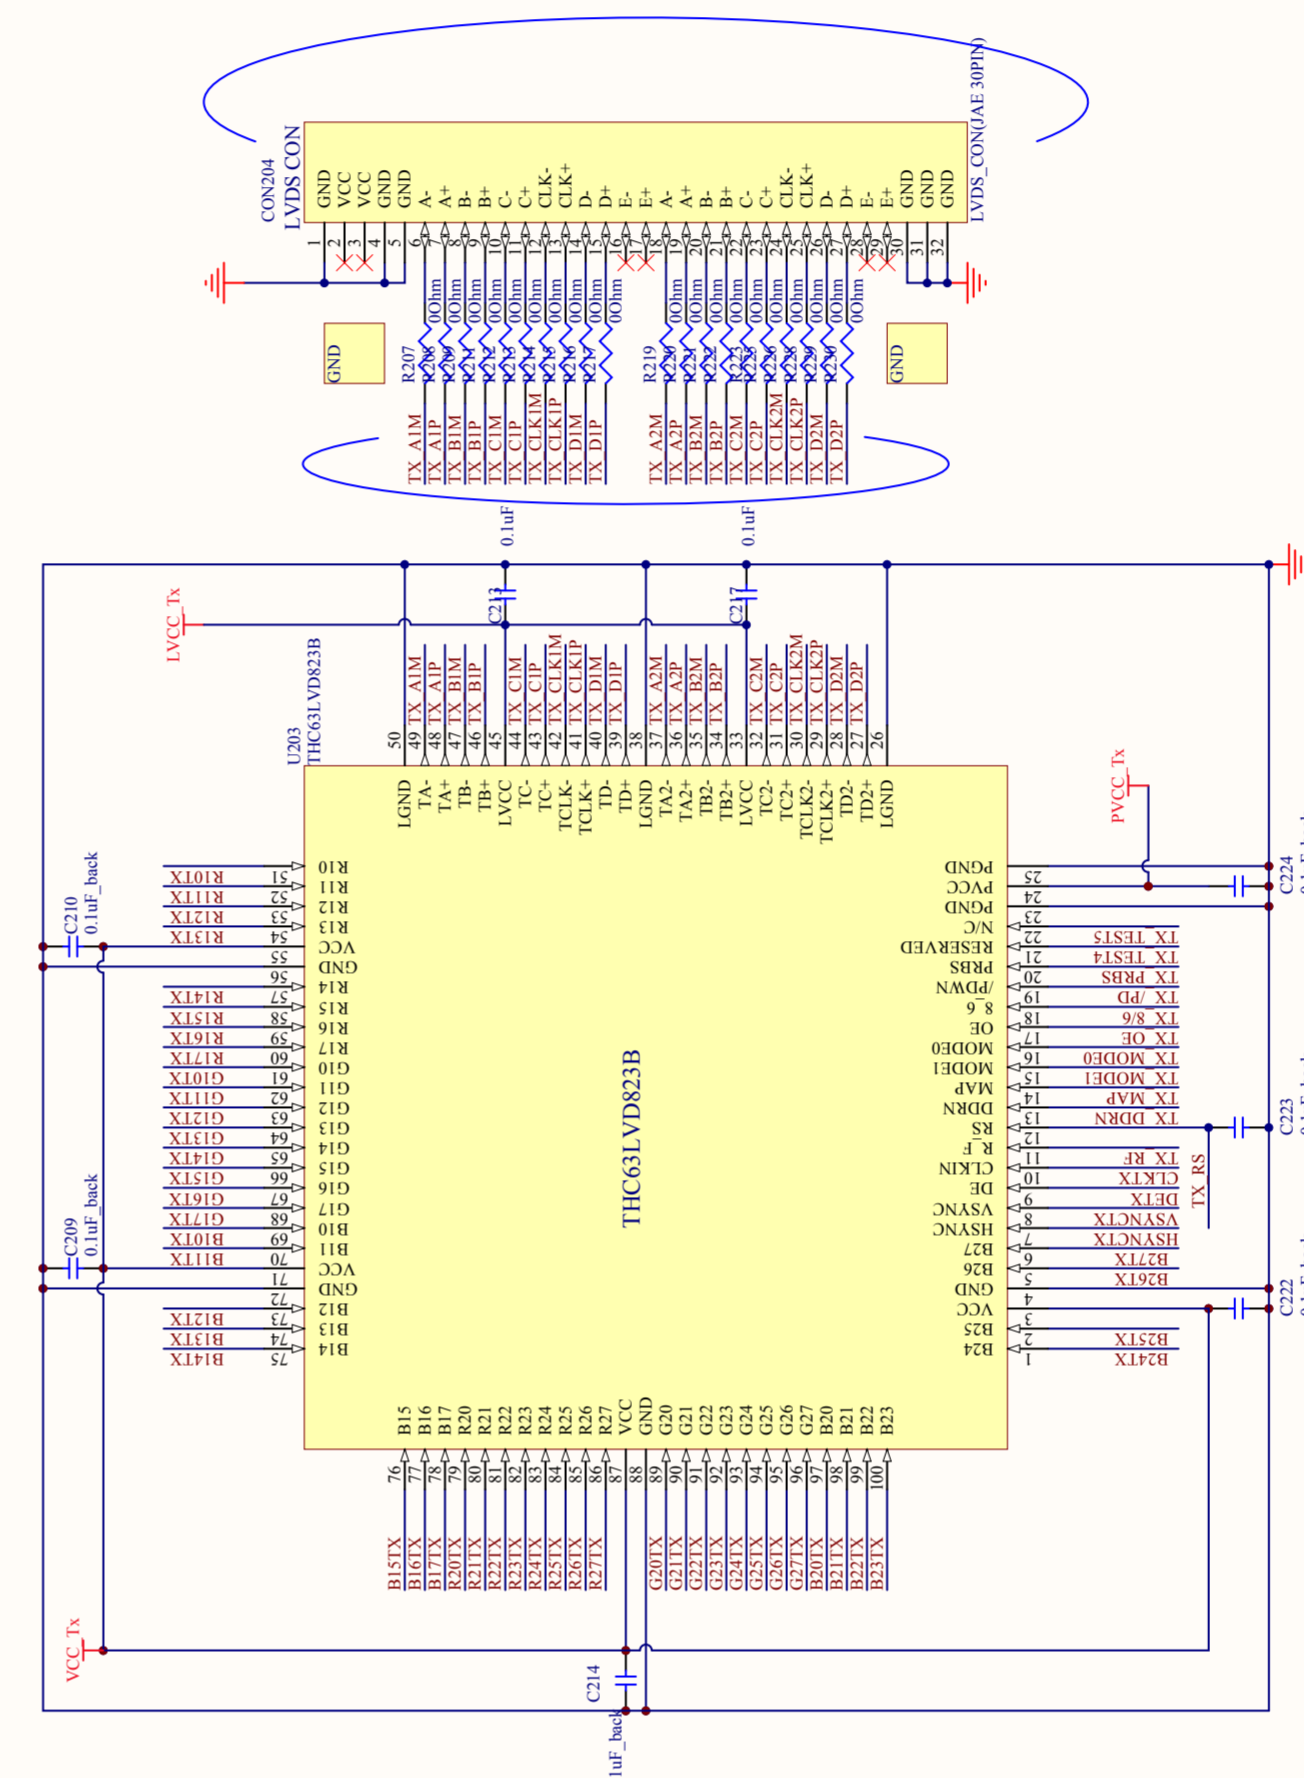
CON204
LVDS CON
LVDS_CON(JAE 30PIN)

GND VCC VCC GND GND A- A+ B- B+ C- C+ CLK- CLK+ D- D+ E- E+ A- A+ B- B+ C- C+ CLK- CLK+ D- D+ E- E+ GND GND GND
1 2 3 4 5 6 7 8 9 10 11 12 13 14 15 16 17 18 19 20 21 22 23 24 25 26 27 28 29 30 31 32

GND
GND

R207 R208 R209 R210 R211 R212 R213 R214 R215 R216 R217 R218
0Ohm 0Ohm 0Ohm 0Ohm 0Ohm 0Ohm 0Ohm 0Ohm 0Ohm 0Ohm
R219 R220 R221 R222 R223 R224 R225 R226 R227 R228 R229 R230
0Ohm 0Ohm 0Ohm 0Ohm 0Ohm 0Ohm 0Ohm 0Ohm 0Ohm 0Ohm

TX_A1M TX_A1P TX_B1M TX_B1P TX_C1M TX_C1P TX_CLK1M TX_CLK1P TX_D1M TX_D1P
TX_A2M TX_A2P TX_B2M TX_B2P TX_C2M TX_C2P TX_CLK2M TX_CLK2P TX_D2M TX_D2P

0.1uF
C213
0.1uF
C217

LVCC_Tx
U203
THC63LVD823B

50 LGND
49 TA- TX_A1M
48 TA+ TX_A1P
47 TB- TX_B1M
46 TB+ TX_B1P
45 LVCC
44 TC- TX_C1M
43 TC+ TX_C1P
42 TCLK- TX_CLK1M
41 TCLK+ TX_CLK1P
40 TD- TX_D1M
39 TD+ TX_D1P
38 LGND
37 TA2- TX_A2M
36 TA2+ TX_A2P
35 TB2- TX_B2M
34 TB2+ TX_B2P
33 LVCC
32 TC2- TX_C2M
31 TC2+ TX_C2P
30 TCLK2- TX_CLK2M
29 TCLK2+ TX_CLK2P
28 TD2- TX_D2M
27 TD2+ TX_D2P
26 LGND

PVCC_Tx

THC63LVD823B

R10TX 51 R10
R11TX 52 R11
R12TX 53 R12
R13TX 54 R13
55 VCC
56 GND
R14TX 57 R14
R15TX 58 R15
R16TX 59 R16
R17TX 60 R17
G10TX 61 G10
G11TX 62 G11
G12TX 63 G12
G13TX 64 G13
G14TX 65 G14
G15TX 66 G15
G16TX 67 G16
G17TX 68 G17
B10TX 69 B10
B11TX 70 B11
71 VCC
72 GND
B12TX 73 B12
B13TX 74 B13
B14TX 75 B14

C210
0.1uF_back
C209
0.1uF_back

25 PGND
24 PVCC
23 PGND
22 N/C
TX_TEST5 21 RESERVED
TX_TEST4 20 PRBS
TX_PRBS 19 /PDWN
TX_/PD 18 8_6
TX_8/6 17 OE
TX_OE 16 MODE0
TX_MODE0 15 MODE1
TX_MODE1 14 MAP
TX_MAP 13 DDRN
TX_DDRN 12 RS
11 R_F
TX_RF 10 CLKIN
CLKTX 9 DE
DETX 8 VSYNC
VSYNCTX 7 HSYNC
HSYNCTX 6 B27
B27TX 5 B26
B26TX 4 GND
3 VCC
B25TX 2 B25
B24TX 1 B24

C224
C223
C222
TX_RS

76 B15 B15TX
77 B16 B16TX
78 B17 B17TX
79 R20 R20TX
80 R21 R21TX
81 R22 R22TX
82 R23 R23TX
83 R24 R24TX
84 R25 R25TX
85 R26 R26TX
86 R27 R27TX
87 VCC
88 GND
89 G20 G20TX
90 G21 G21TX
91 G22 G22TX
92 G23 G23TX
93 G24 G24TX
94 G25 G25TX
95 G26 G26TX
96 G27 G27TX
97 B20 B20TX
98 B21 B21TX
99 B22 B22TX
100 B23 B23TX

VCC_Tx
C214
1uF_back